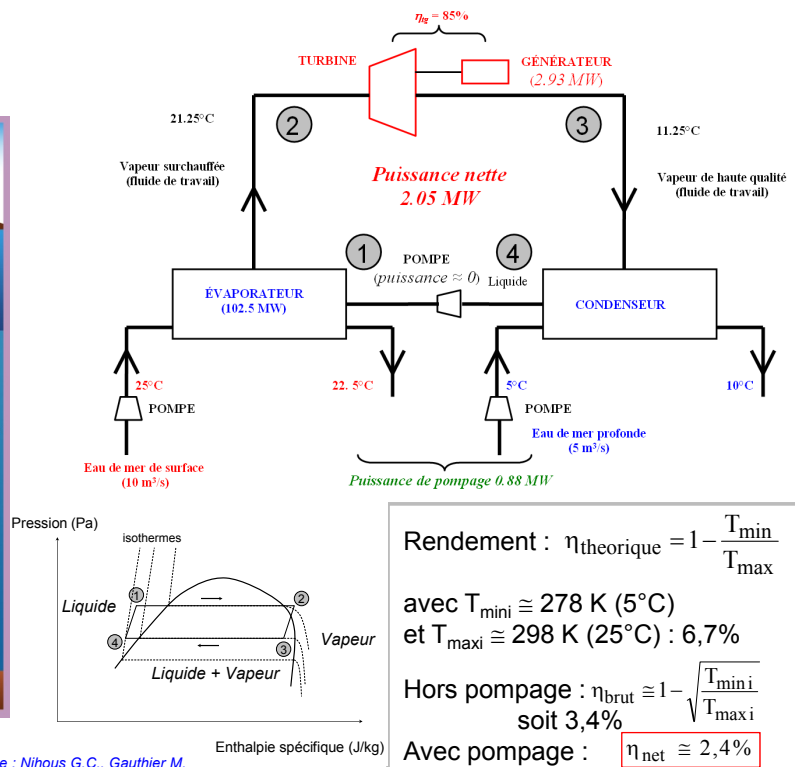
$\eta_{tg} = 85\%$

TURBINE

GÉNÉRATEUR
(2.93 MW)

21.25°C

2

3

11.25°C

Vapeur surchauffée
(fluide de travail)

Puissance nette
2.05 MW

Vapeur de haute qualité
(fluide de travail)

1

POMPE
(puissance ≈ 0)

4

Liquide

ÉVAPORATEUR
(102.5 MW)

CONDENSEUR

25°C

22. 5°C

5°C

10°C

POMPE

POMPE

Eau de mer profonde
(5 m³/s)

Eau de mer de surface
(10 m³/s)

Puissance de pompage 0.88 MW

Pression (Pa)

isothermes

1

2

Liquide

4

3

Vapeur

Liquide + Vapeur

Enthalpie spécifique (J/kg)

e : Nihous G.C., Gauthier M.

Rendement : $\eta_{theorique} = 1 - \frac{T_{min}}{T_{max}}$

avec $T_{mini} \cong 278$ K (5°C)
et $T_{maxi} \cong 298$ K (25°C) : 6,7%

Hors pompage : $\eta_{brut} \cong 1 - \sqrt{\frac{T_{mini}}{T_{maxi}}}$
soit 3,4%

Avec pompage : $\eta_{net} \cong 2,4\%$